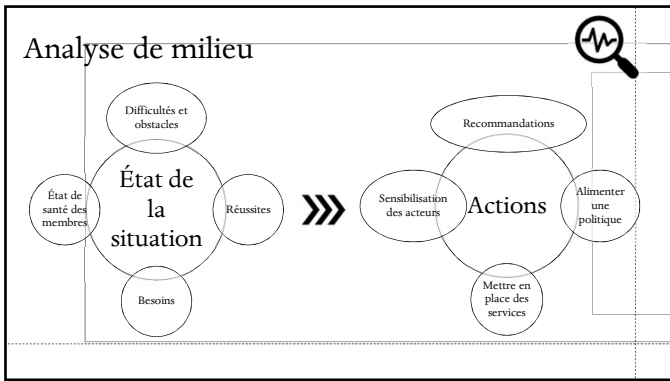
Analyse de milieu

Difficultés et obstacles

État de santé des membres

État de la situation

Réussites

Besoins

Recommandations

Sensibilisation des acteurs

Actions

Alimenter une politique

Mettre en place des services